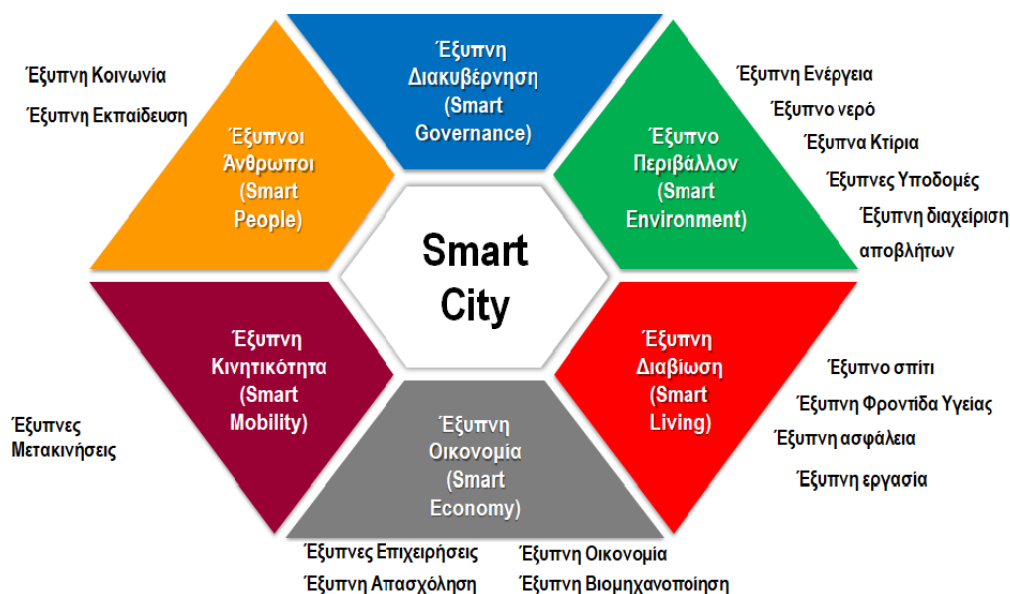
Έξυπνη Κοινωνία

Έξυπνη Εκπαίδευση

Έξυπνη Διακυβέρνηση (Smart Governance)

Έξυπνη Ενέργεια

Έξυπνο νερό

Έξυπνα Κτίρια

Έξυπνες Υποδομές

Έξυπνη διαχείριση αποβλήτων

Έξυπνοι Άνθρωποι (Smart People)

Έξυπνο Περιβάλλον (Smart Environment)

Smart City

Έξυπνη Κινητικότητα (Smart Mobility)

Έξυπνη Διαβίωση (Smart Living)

Έξυπνο σπίτι

Έξυπνη Φροντίδα Υγείας

Έξυπνη ασφάλεια

Έξυπνη εργασία

Έξυπνες Μετακινήσεις

Έξυπνη Οικονομία (Smart Economy)

Έξυπνες Επιχειρήσεις

Έξυπνη Απασχόληση

Έξυπνη Οικονομία

Έξυπνη Βιομηχανοποίηση